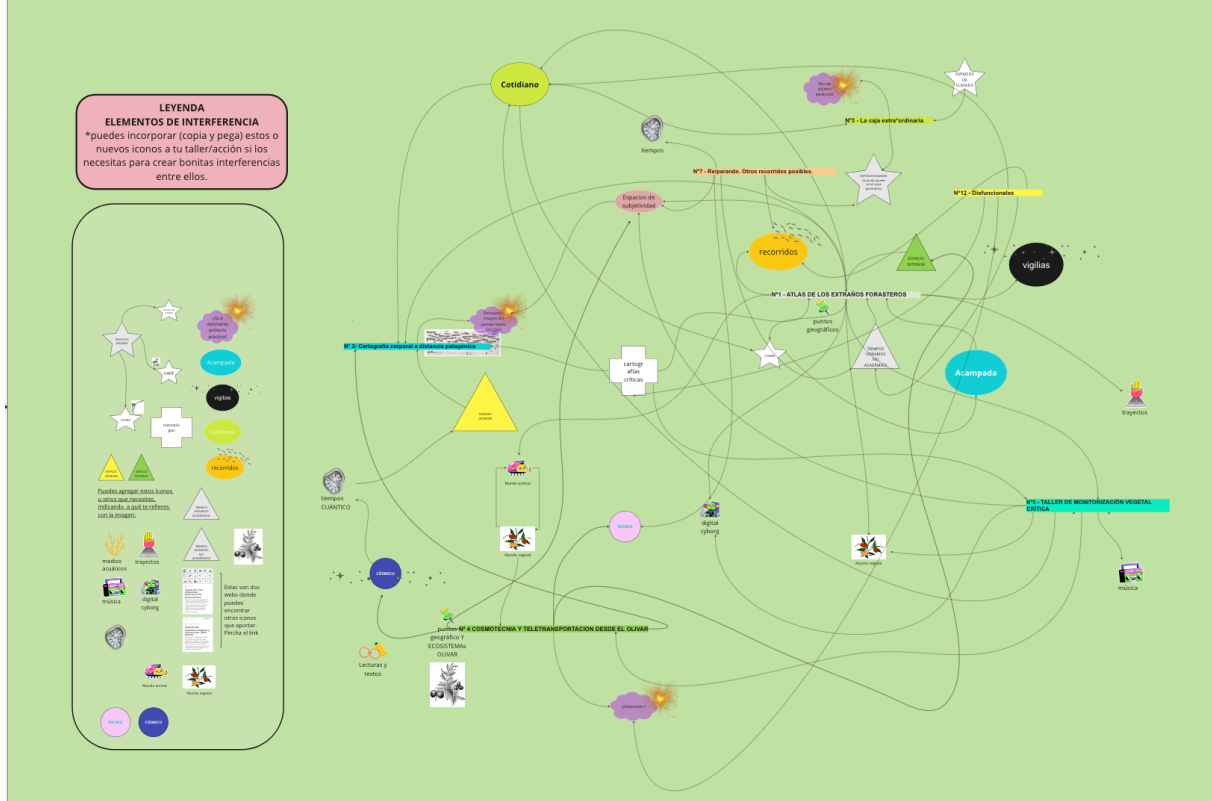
LEYENDA
ELEMENTOS DE INTERFERENCIA
*puedes incorporar (copia y pega) estos o nuevos iconos a tu taller/acción si los necesitas para crear bonitas interferencias entre ellos.

Acampada
vigilias
café
Cotidiano
recorridos
Puedes agregar estos iconos u otros que necesites, indicando a qué te refieres con la imagen:
medios acuáticos
trayectos
música
digital cyborg
Estas son dos webs donde puedes encontrar otros iconos que aportar. Pincha el link
Mundo animal
Mundo vegetal
CÓSMICO

Cotidiano
tiempos
Nº3 - La caja extra*ordinaria
Nº7 - Re/parando. Otros recorridos posibles.
Nº12 - Disfuncionales
Espacios de subjetividad
recorridos
vigilias
Nº1 - ATLAS DE LOS EXTRAÑOS FORASTEROS
puntos geográficos
Nº 2- Cartografía corporal a distancia patagónica
cartografías críticas
Acampada
trayectos
tiempos CUÁNTICO
Mundo animal
Mundo vegetal
digital cyborg
Nº5 - TALLER DE MONITORIZACIÓN VEGETAL CRÍTICA
Mundo vegetal
música
CÓSMICO
puntos geográfico Y ECOSISTEMAs OLIVAR
Nº 4 COSMOTECNIA Y TELETRANSPORTACION DESDE EL OLIVAR
Lecturas y textos